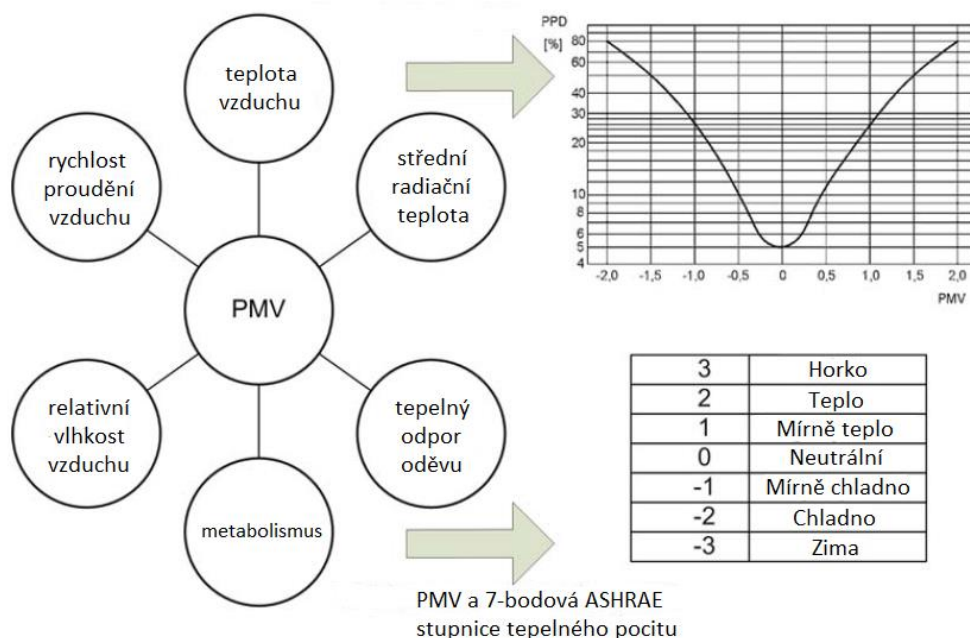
teplota vzduchu

rychlost proudění vzduchu

střední radiační teplota

PMV

relativní vlhkost vzduchu

tepelný odpor oděvu

metabolismus

PPD [%]

80
60
40
30
20
10
8
6
5
4

-2,0 -1,5 -1,0 -0,5 0 0,5 1,0 1,5 2,0

PMV

| 3 | Horko |
|---|---|
| 2 | Teplo |
| 1 | Mírně teplo |
| 0 | Neutrální |
| -1 | Mírně chladno |
| -2 | Chladno |
| -3 | Zima |

PMV a 7-bodová ASHRAE stupnice tepelného pocitu